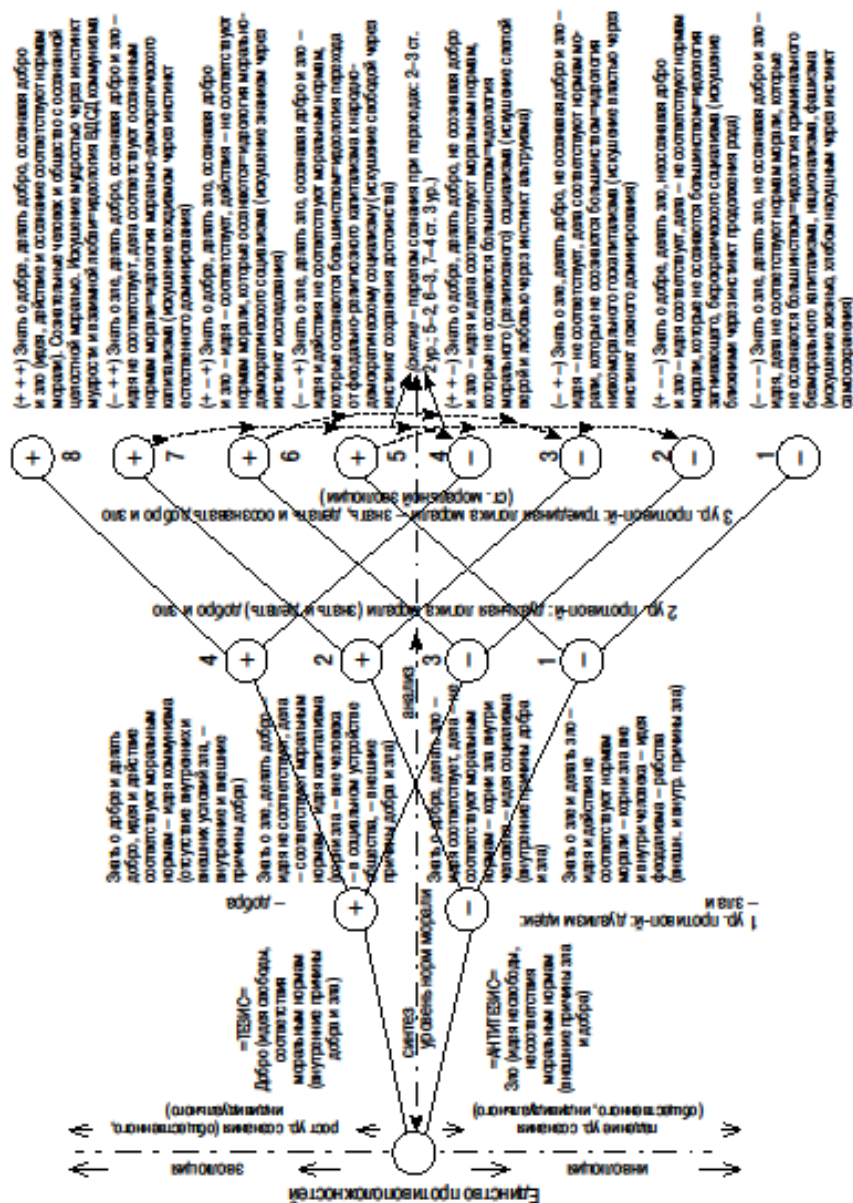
Единство противоположностей

эволюция

рост ур. сознания (общественного, индивидуального)

инволюция

падение ур. сознания (общественного, индивидуального)

«ТЕЗИС» Добро (идея свободы, соответствия моральным нормам) (внутренние причины добра и зла)

«АНТИТЕЗИС» Зло (идея несвободы, несоответствия моральным нормам) (внешние причины зла и добра)

Синтез уровень норм морали

1 ур. противоп-й: дуализм идеи: – добра и зла –

Знать о добре и делать добро, идея и действие соответствуют моральным нормам – идея коммунизма (отсутствие внутренних и внешних условий зла, – внешние причины добра)

Знать о зле, делать добро, идея не соответствует, дела – соответствуют моральным нормам (корни зла – вне человека) – идея капитализма – в социальном устройстве общества, – внешние причины добра и зла)

Знать о добре, делать зло – идея соответствует, дела – не соответствуют моральным нормам – корни зла внутри человека – идея социализма (внутренние причины добра и зла)

Знать о зле и делать зло – идея и действие не соответствуют нормам морали – корни зла не вне и внутри человека – идея феодализма – рабства (внешн. и внутр. причины зла)

4 2 3 1

анализ

2 ур. противоп-й: двоичная логика морали (знать и делать) добро и зло

3 ур. противоп-й: троичная логика морали – знать, делать и осознавать добро и зло (ст. моральной эволюции)

8 7 6 5 4 3 2 1

(+ + +) Знать о добре, делать добро, осознавая добро и зло (идея, действие и осознание соответствуют нормам морали). Сознательный человек и общество с осознанной целостной моралью. Искушение мудростью через инстинкт мудрости и знаний любви–идеология БДСД коммунизма

(+ + –) Знать о зле, делать добро, осознавая добро и зло – идея не соответствует, дела соответствуют осознанным нормам морали – идеология морально-демократического капитализма (искушение властью через инстинкт естественного доминирования)

(+ – +) Знать о зле, делать зло, осознавая добро и зло – идея – зло, соответствует, действия – не соответствуют нормам морали, которые осознаются – идеология морально-демократического социализма (искушение знанием через инстинкт исследования)

(– – +) Знать о зле, делать зло, осознавая добро и зло – идея и действия не соответствуют моральным нормам, которые осознаются большинством – идеология перехода от феодально-религиозного капитализма к народно-демократическому социализму (искушение свободой через инстинкт сохранения достоинства)

Синтез – переход сознания при переходах: 2–3 ст. 2 ур.; 5–2, 6–3, 7–4 ст. 3 ур.)

(+ + –) Знать о добре, делать добро, не осознавая добро и зло – идея и дела соответствуют моральным нормам, которые не осознаются большинством – идеология морального (религиозного) социализма (искушение слепой верой и любовью через инстинкт альтруизма)

(– + –) Знать о зле, делать добро, не осознавая добро и зло – идея – не соответствует, дела соответствуют нормам морали, которые не осознаются большинством – идеология неоморального госкапитализма (искушение властью через инстинкт ложного доминирования)

(+ – –) Знать о добре, делать зло, не осознавая добро и зло – идея соответствует, дела – не соответствуют нормам морали, которые не осознаются большинством – идеология загнивающего, бюрократического социализма (искушение благами через инстинкт продолжения рода)

(– – –) Знать о зле, делать зло, не осознавая добро и зло – идея, дела не соответствуют нормам морали, которые не осознаются большинством – идеология криминального бесморального капитализма, национализма, фашизма (искушение жизнью, злобой насущным через инстинкт самосохранения)